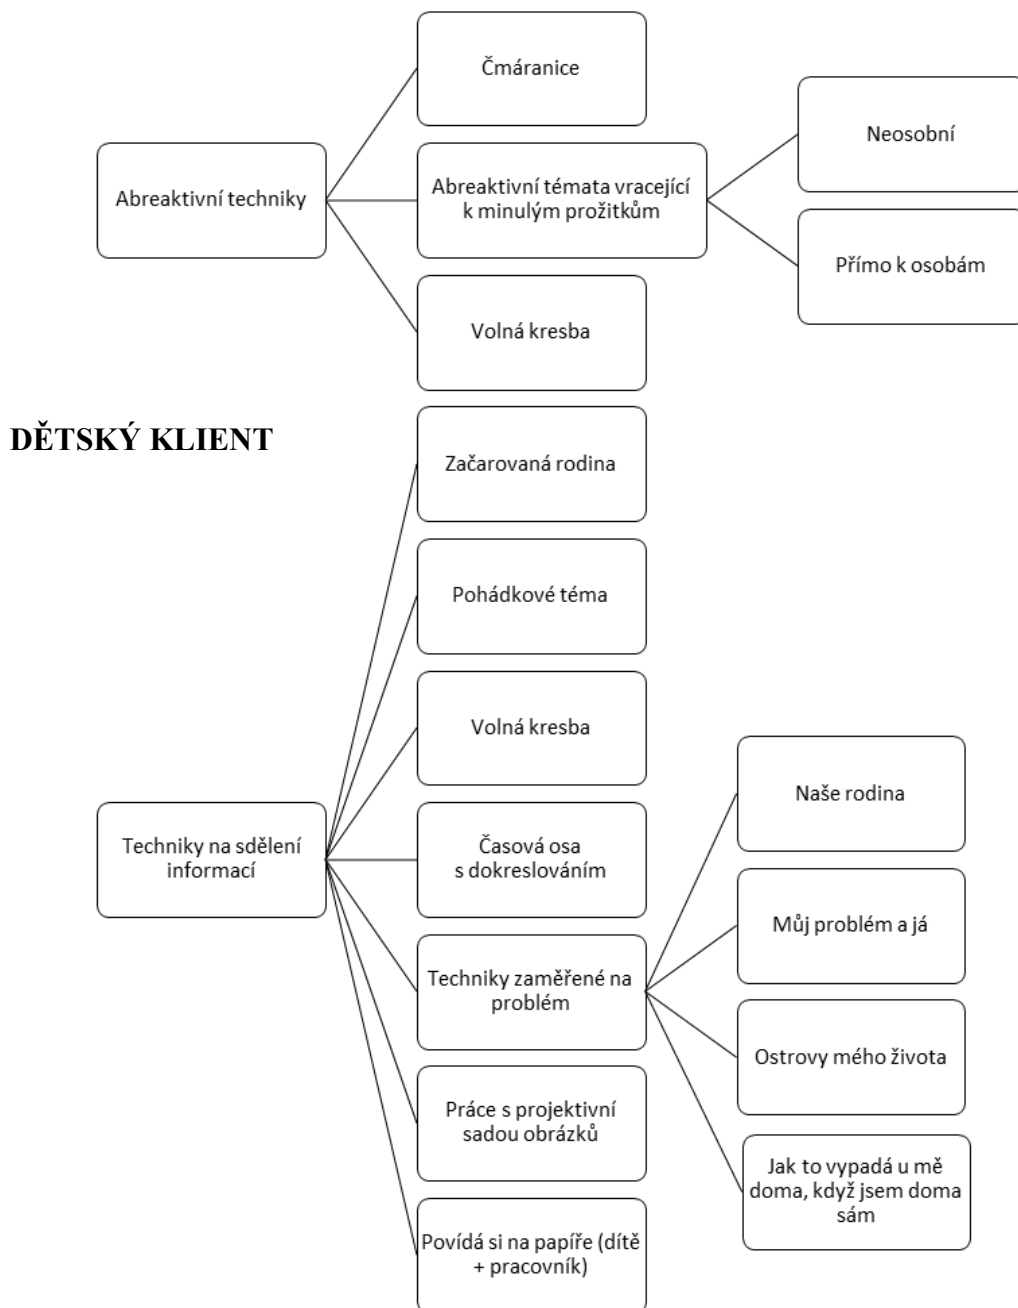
Abreaktivní techniky

Čmáranice

Abreaktivní témata vracející k minulým prožitkům

Neosobní

Přímo k osobám

Volná kresba

DĚTSKÝ KLIENT

Techniky na sdělení informací

Začarovaná rodina

Pohádkové téma

Volná kresba

Časová osa s dokreslováním

Techniky zaměřené na problém

Naše rodina

Můj problém a já

Ostrovy mého života

Jak to vypadá u mě doma, když jsem doma sám

Práce s projektivní sadou obrázků

Povídá si na papíře (dítě + pracovník)